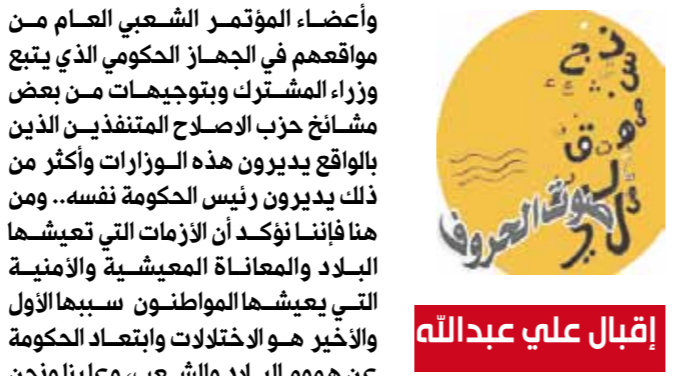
وأعضاء المؤتمر الشعبي العام من مواقعهم في الجهاز الحكومي الذي يتبع وزراء المشترك وبتوجيهات من بعض مشائخ حزب الاصلاح المتنفذين الذين بالواقع يديرون هذه الوزارات وأكثر من ذلك يديرون رئيس الحكومة نفسه.. ومن هنا فإننا نؤكد أن الأزمات التي تعيشها البلاد والمعاناة المعيشية والأمنية التي يعيشها المواطنون سببها الأول والأخير هو الاختلالات وابتعاد الحكومة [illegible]

نماذج
موثق
في سوق الحروف
ذي يدير

إقبال علي عبدالله